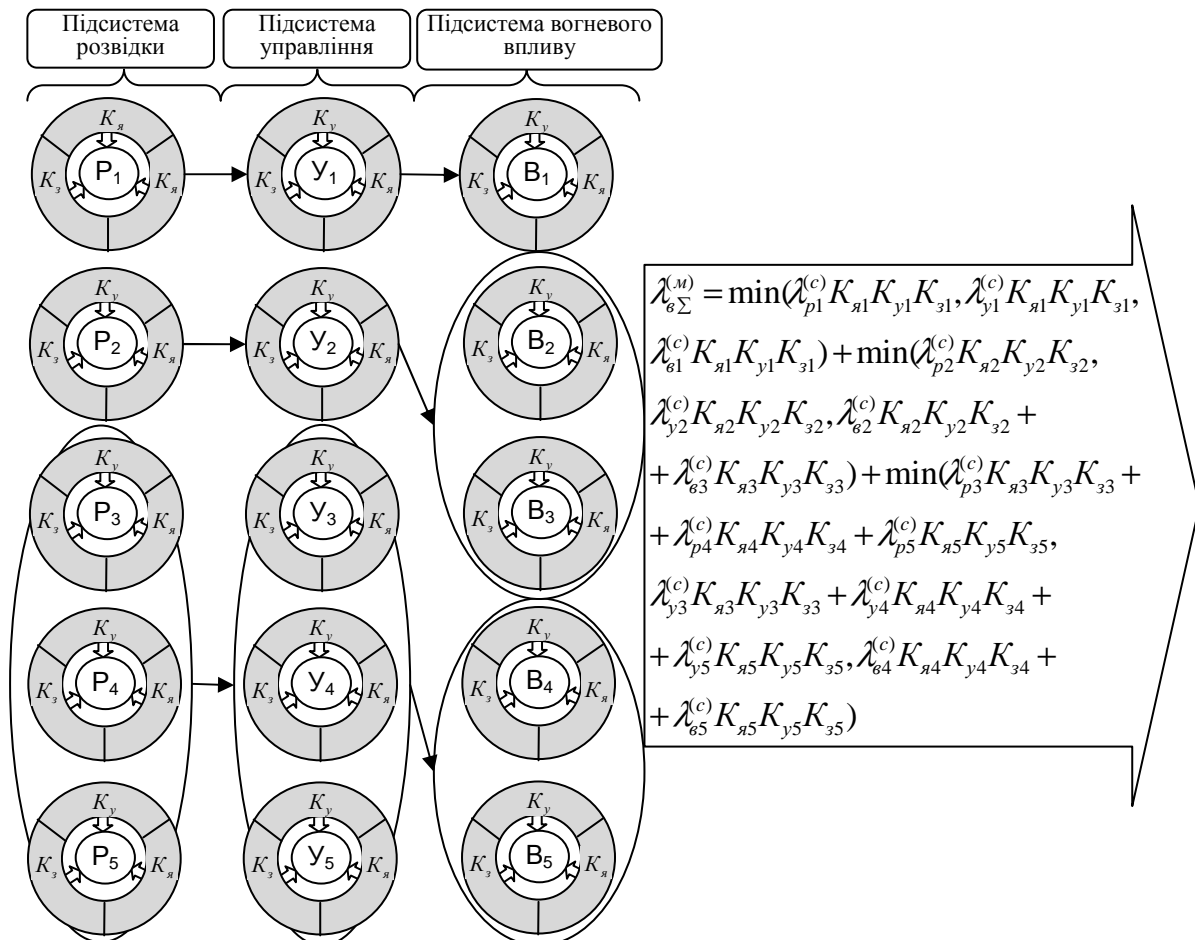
Підсистема розвідки

Підсистема управління

Підсистема вогневого впливу

$K_я$
$K_з$
P$_1$
$K_я$

$K_у$
$K_з$
У$_1$
$K_я$

$K_у$
$K_з$
В$_1$
$K_я$

$K_у$
$K_з$
P$_2$
$K_я$

$K_у$
$K_з$
У$_2$
$K_я$

$K_у$
$K_з$
В$_2$
$K_я$

$K_у$
$K_з$
P$_3$
$K_я$

$K_у$
$K_з$
У$_3$
$K_я$

$K_у$
$K_з$
В$_3$
$K_я$

$K_у$
$K_з$
P$_4$
$K_я$

$K_у$
$K_з$
У$_4$
$K_я$

$K_у$
$K_з$
В$_4$
$K_я$

$K_у$
$K_з$
P$_5$
$K_я$

$K_у$
$K_з$
У$_5$
$K_я$

$K_у$
$K_з$
В$_5$
$K_я$

$\lambda_{в\Sigma}^{(м)} = \min(\lambda_{p1}^{(c)} K_{я1} K_{у1} K_{з1}, \lambda_{у1}^{(c)} K_{я1} K_{у1} K_{з1}, \lambda_{в1}^{(c)} K_{я1} K_{у1} K_{з1}) + \min(\lambda_{p2}^{(c)} K_{я2} K_{у2} K_{з2}, \lambda_{у2}^{(c)} K_{я2} K_{у2} K_{з2}, \lambda_{в2}^{(c)} K_{я2} K_{у2} K_{з2} + + \lambda_{в3}^{(c)} K_{я3} K_{у3} K_{з3}) + \min(\lambda_{p3}^{(c)} K_{я3} K_{у3} K_{з3} + + \lambda_{p4}^{(c)} K_{я4} K_{у4} K_{з4} + \lambda_{p5}^{(c)} K_{я5} K_{у5} K_{з5}, \lambda_{у3}^{(c)} K_{я3} K_{у3} K_{з3} + \lambda_{у4}^{(c)} K_{я4} K_{у4} K_{з4} + + \lambda_{у5}^{(c)} K_{я5} K_{у5} K_{з5}, \lambda_{в4}^{(c)} K_{я4} K_{у4} K_{з4} + + \lambda_{в5}^{(c)} K_{я5} K_{у5} K_{з5})$